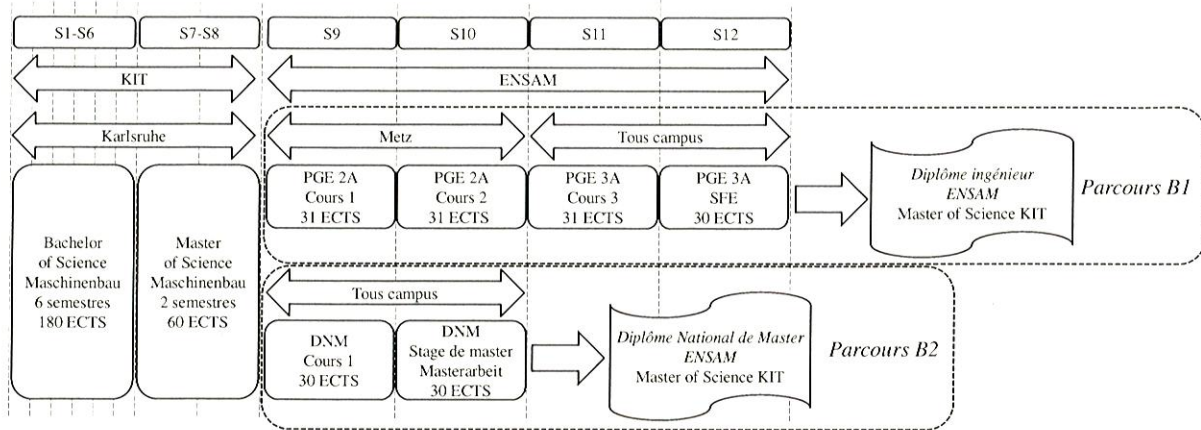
S1-S6

S7-S8

S9

S10

S11

S12

KIT

ENSAM

Karlsruhe

Metz

Tous campus

Bachelor of Science Maschinenbau 6 semestres 180 ECTS

Master of Science Maschinenbau 2 semestres 60 ECTS

PGE 2A Cours 1 31 ECTS

PGE 2A Cours 2 31 ECTS

PGE 3A Cours 3 31 ECTS

PGE 3A SFE 30 ECTS

Diplôme ingénieur ENSAM Master of Science KIT

Parcours B1

Tous campus

DNM Cours 1 30 ECTS

DNM Stage de master Masterarbeit 30 ECTS

Diplôme National de Master ENSAM Master of Science KIT

Parcours B2